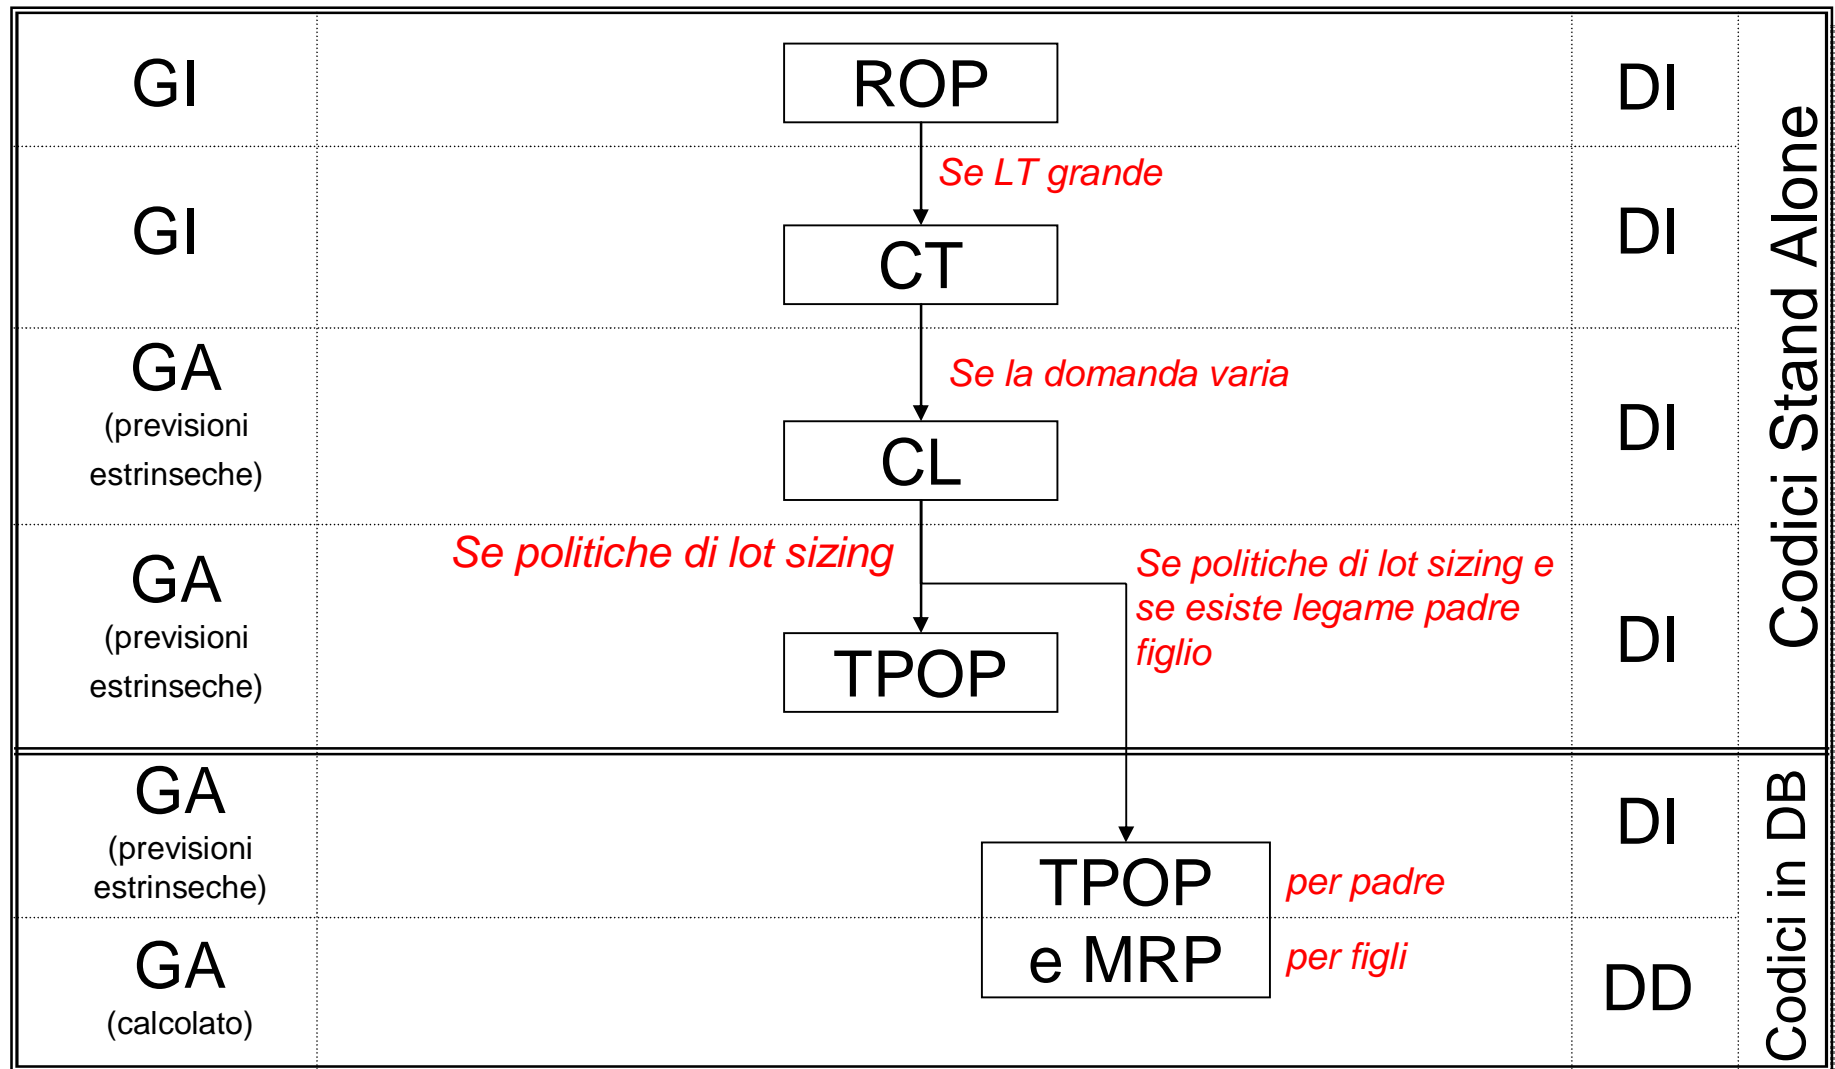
GI

ROP

DI

Codici Stand Alone

Se LT grande

GI

CT

DI

GA
(previsioni estrinseche)

Se la domanda varia

CL

DI

GA
(previsioni estrinseche)

Se politiche di lot sizing

TPOP

Se politiche di lot sizing e se esiste legame padre figlio

DI

GA
(previsioni estrinseche)

TPOP e MRP

per padre

DI

Codici in DB

GA
(calcolato)

per figli

DD